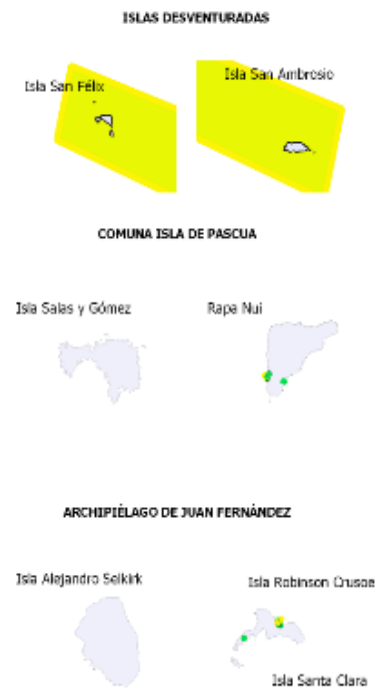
ISLAS DESVENTURADAS

Isla San Félix

Isla San Ambrosio

COMUNA ISLA DE PASCUA

Isla Salas y Gómez

Rapa Nui

ARCHIPIÉLAGO DE JUAN FERNÁNDEZ

Isla Alejandro Selkirk

Isla Robinson Crusoe

Isla Santa Clara